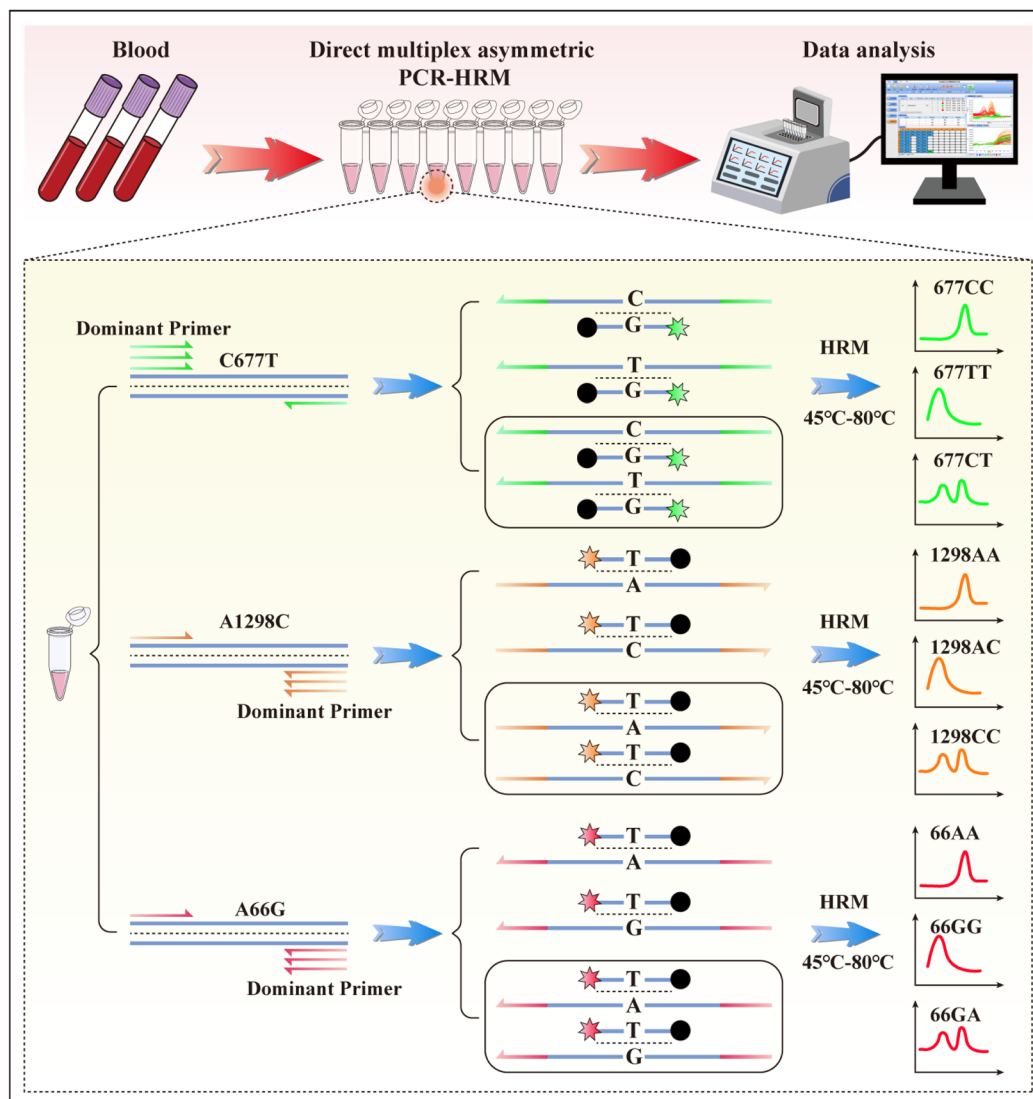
Blood

Direct multiplex asymmetric PCR-HRM

Data analysis

Dominant Primer

C677T

C
G
T
G
C
G
T
G

HRM
45°C-80°C

677CC
677TT
677CT

A1298C

Dominant Primer

T
A
T
C
T
A
T
C

HRM
45°C-80°C

1298AA
1298AC
1298CC

A66G

Dominant Primer

T
A
T
G
T
A
T
G

HRM
45°C-80°C

66AA
66GG
66GA